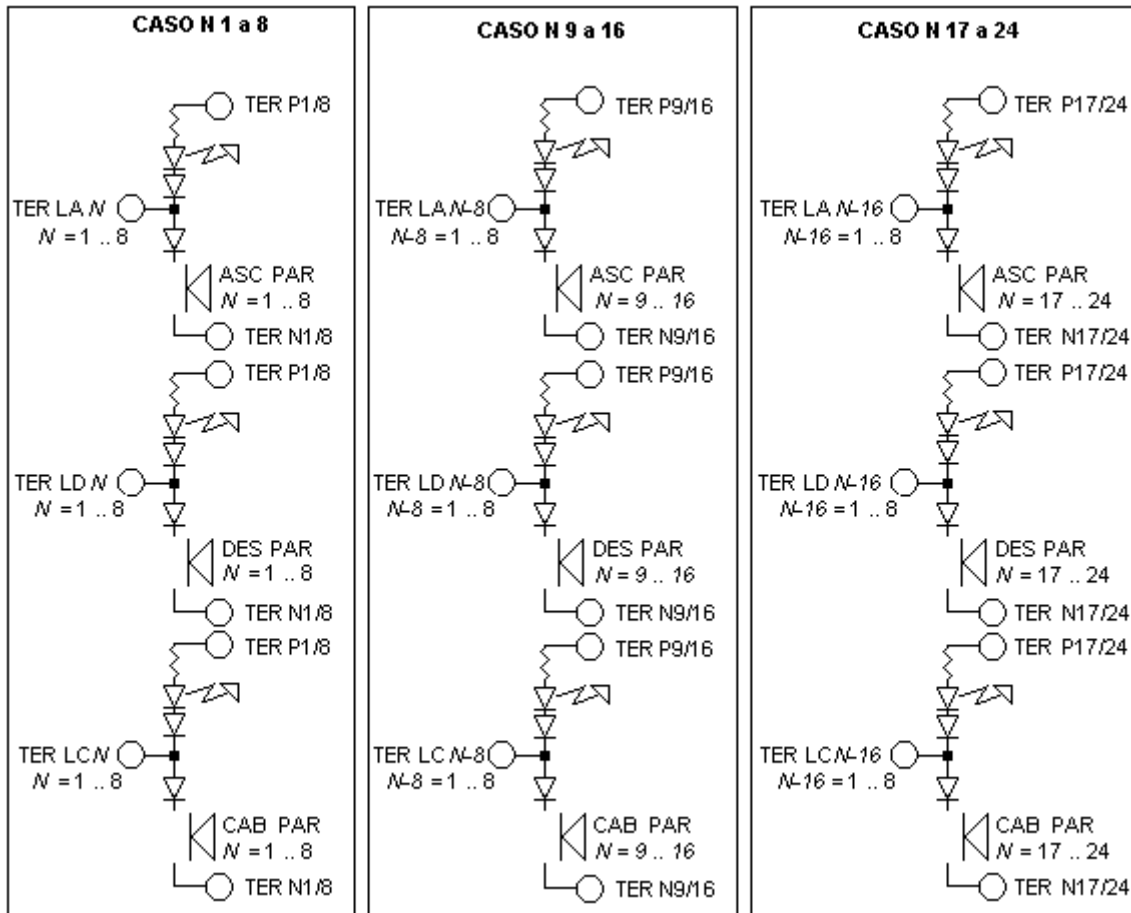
CASO N 1 a 8

TER P1/8

TER LA $N$
$N$ = 1 .. 8

ASC PAR
$N$ = 1 .. 8

TER N1/8

TER P1/8

TER LD $N$
$N$ = 1 .. 8

DES PAR
$N$ = 1 .. 8

TER N1/8

TER P1/8

TER LC $N$
$N$ = 1 .. 8

CAB PAR
$N$ = 1 .. 8

TER N1/8

CASO N 9 a 16

TER P9/16

TER LA $N$-8
$N$-8 = 1 .. 8

ASC PAR
$N$ = 9 .. 16

TER N9/16

TER P9/16

TER LD $N$-8
$N$-8 = 1 .. 8

DES PAR
$N$ = 9 .. 16

TER N9/16

TER P9/16

TER LC $N$-8
$N$-8 = 1 .. 8

CAB PAR
$N$ = 9 .. 16

TER N9/16

CASO N 17 a 24

TER P17/24

TER LA $N$-16
$N$-16 = 1 .. 8

ASC PAR
$N$ = 17 .. 24

TER N17/24

TER P17/24

TER LD $N$-16
$N$-16 = 1 .. 8

DES PAR
$N$ = 17 .. 24

TER N17/24

TER P17/24

TER LC $N$-16
$N$-16 = 1 .. 8

CAB PAR
$N$ = 17 .. 24

TER N17/24